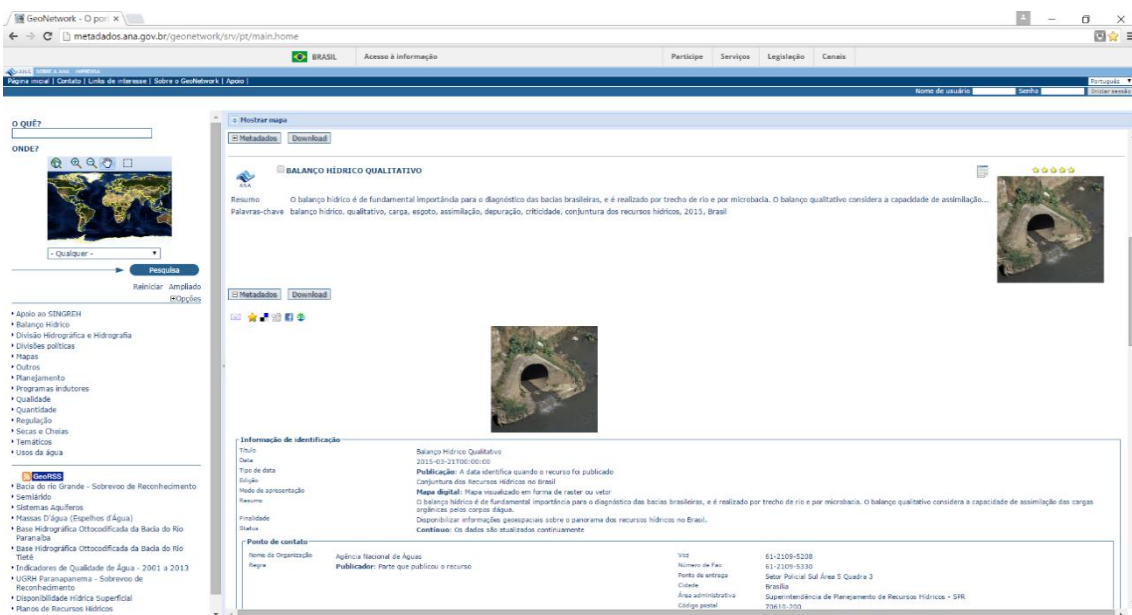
GeoNetwork - O port ×

metadados.ana.gov.br/geonetwork/srv/pt/main.home

BRASIL Acesso à informação Participe Serviços Legislação Canais

Página inicial | Contato | Links de interesse | Sobre o GeoNetwork | Apoio |

Português

Nome de usuário Senha Iniciar sessão

O QUÊ?

ONDE?

- Qualquer -

Pesquisa

Reiniciar Ampliado
Opções

• Apoio ao SINGREH
• Balanço Hídrico
• Divisão Hidrográfica e Hidrografia
• Divisões políticas
• Mapas
• Outros
• Planejamento
• Programas indutores
• Qualidade
• Quantidade
• Regulação
• Secas e Cheias
• Temáticos
• Usos da água

GeoRSS
• Bacia do rio Grande - Sobrevoo de Reconhecimento
• Semiárido
• Sistemas Aquíferos
• Massas D'água (Espelhos d'Água)
• Base Hidrográfica Ottocodificada da Bacia do Rio Paranaíba
• Base Hidrográfica Ottocodificada da Bacia do Rio Tietê
• Indicadores de Qualidade de Água - 2001 a 2013
• UGRH Paranapanema - Sobrevoo de Reconhecimento
• Disponibilidade Hídrica Superficial
• Planos de Recursos Hídricos

Mostrar mapa

Metadados Download

BALANÇO HÍDRICO QUALITATIVO

Resumo O balanço hídrico é de fundamental importância para o diagnóstico das bacias brasileiras, e é realizado por trecho de rio e por microbacia. O balanço qualitativo considera a capacidade de assimilação...
Palavras-chave balanço hídrico, qualitativo, carga, esgoto, assimilação, depuração, criticidade, conjuntura dos recursos hídricos, 2015, Brasil

Metadados Download

Informação de identificação
Título Balanço Hídrico Qualitativo
Data 2015-03-21T00:00:00
Tipo de data Publicação: A data identifica quando o recurso foi publicado
Edição Conjuntura dos Recursos Hídricos no Brasil
Modo de apresentação Mapa digital: Mapa visualizado em forma de raster ou vetor
Resumo O balanço hídrico é de fundamental importância para o diagnóstico das bacias brasileiras, e é realizado por trecho de rio e por microbacia. O balanço qualitativo considera a capacidade de assimilação das cargas orgânicas pelos corpos d'água.
Finalidade Disponibilizar informações geoespaciais sobre o panorama dos recursos hídricos no Brasil.
Status Contínuo: Os dados são atualizados continuamente

Ponto de contato
Nome da Organização Agência Nacional de Águas
Regra Publicador: Parte que publicou o recurso
Voz 61-2109-5208
Número de Fax 61-2109-5330
Ponto de entrega Setor Policial Sul Área 5 Quadra 3
Cidade Brasília
Área administrativa Superintendência de Planejamento de Recursos Hídricos - SPR
Código postal 70610-200